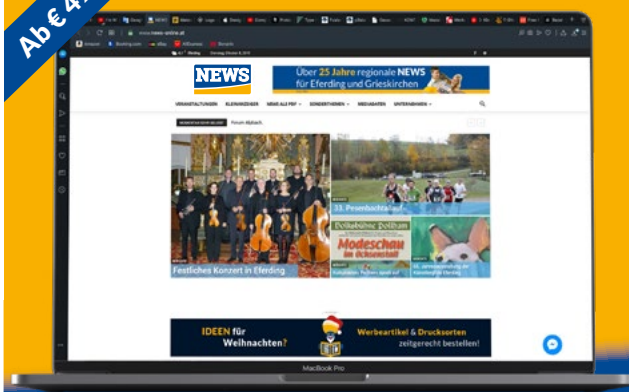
Ab € 4

www.news-online.at

NEWS

Über 25 Jahre regionale NEWS für Eferding und Grieskirchen

VERANSTALTUNGEN KLEINANZEIGEN NEWS ALS PDF SONDERTHEMEN MEDIADATEN UNTERNEHMEN

Forum Alpbach.

Festliches Konzert in Eferding

33. Pesenbachtallauf

Modeschau im Ochsenstall

IDEEN für Weihnachten?

Werbeartikel & Drucksorten zeitgerecht bestellen!

MacBook Pro